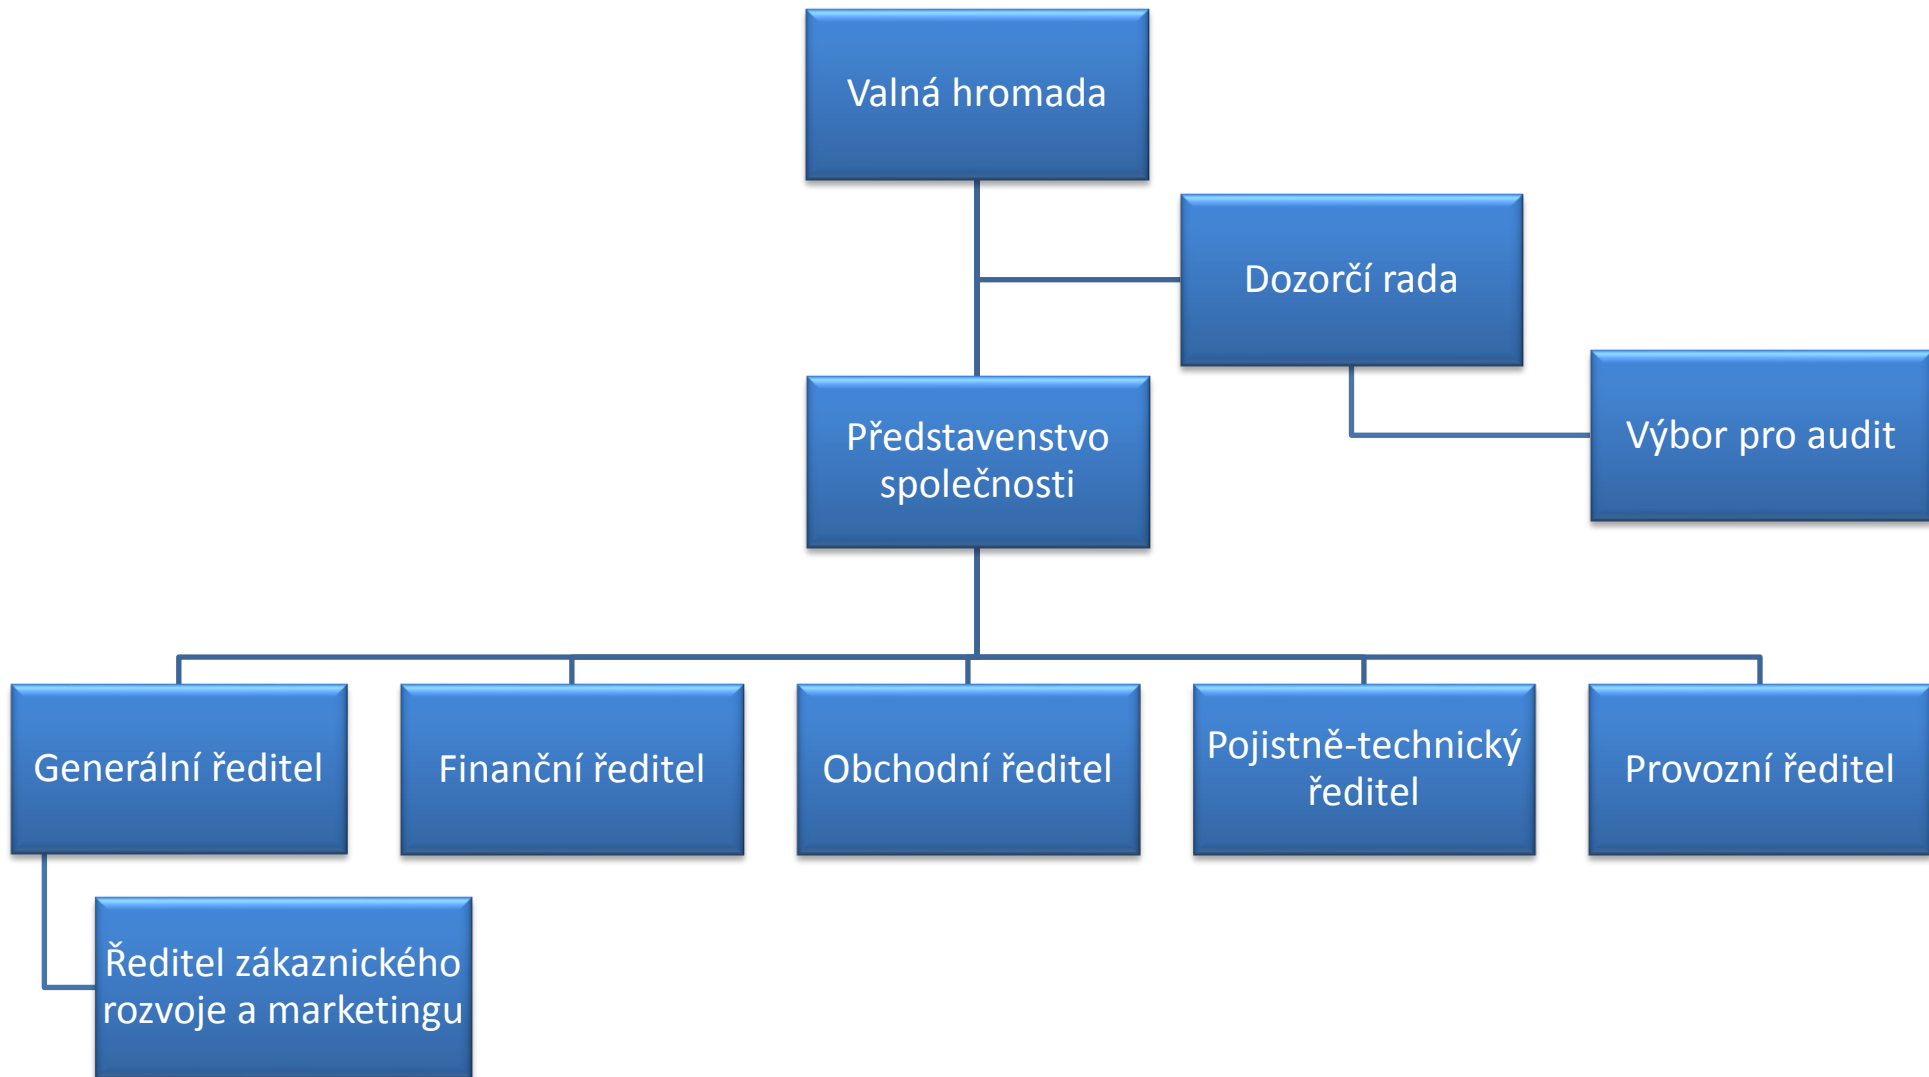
Valná hromada

Dozorčí rada

Představenstvo společnosti

Výbor pro audit

Generální ředitel

Finanční ředitel

Obchodní ředitel

Pojistně-technický ředitel

Provozní ředitel

Ředitel zákaznického rozvoje a marketingu